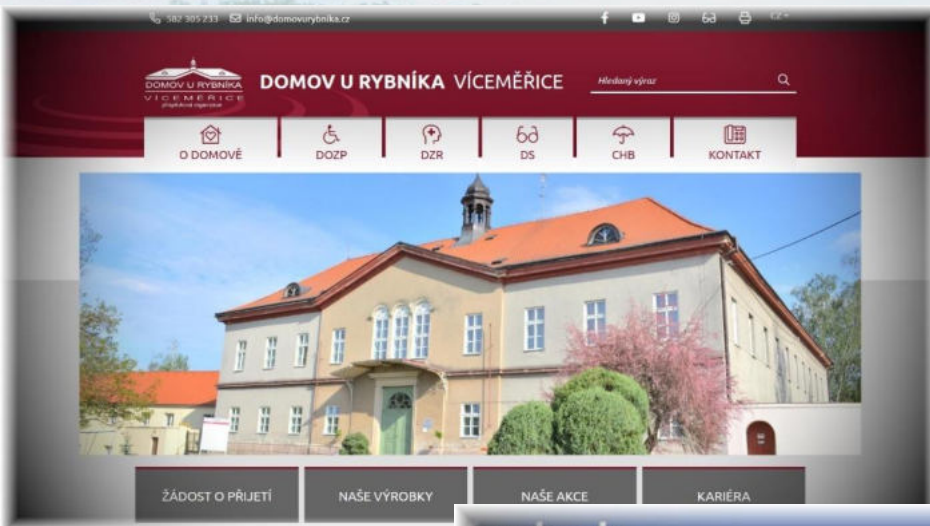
582 305 233 info@domovurybnika.cz

CZ

DOMOV U RYBNÍKA VÍCEMĚŘICE příspěvková organizace

DOMOV U RYBNÍKA VÍCEMĚŘICE

Hledaný výraz

O DOMOVĚ

DOZP

DZR

DS

CHB

KONTAKT

ŽÁDOST O PŘIJETÍ

NAŠE VÝROBKY

NAŠE AKCE

KARIÉRA